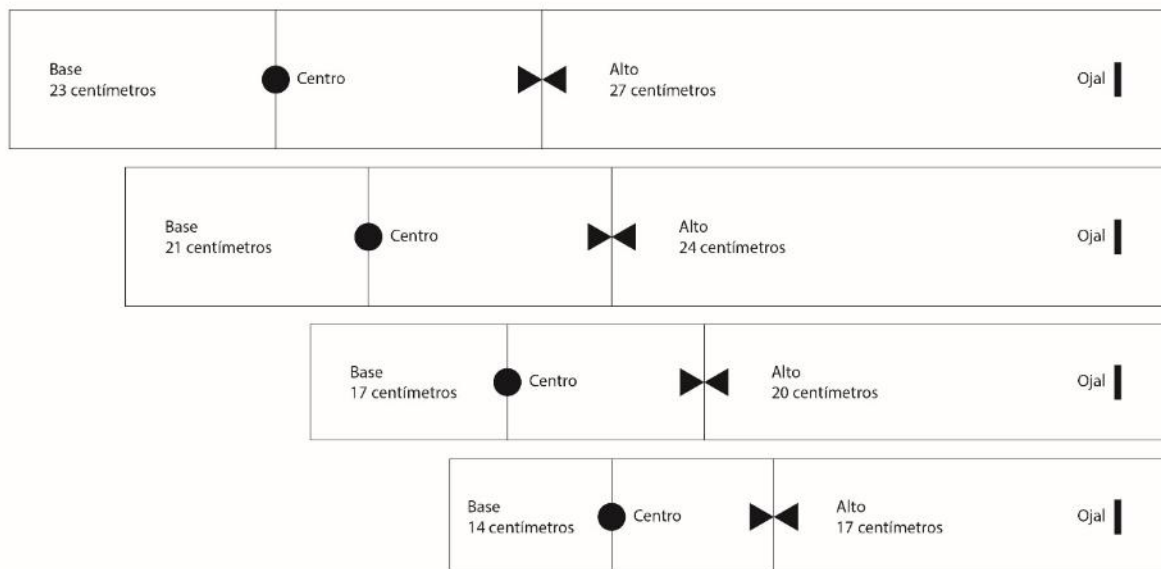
Base
23 centímetros

Centro

Alto
27 centímetros

Ojal

Base
21 centímetros

Centro

Alto
24 centímetros

Ojal

Base
17 centímetros

Centro

Alto
20 centímetros

Ojal

Base
14 centímetros

Centro

Alto
17 centímetros

Ojal